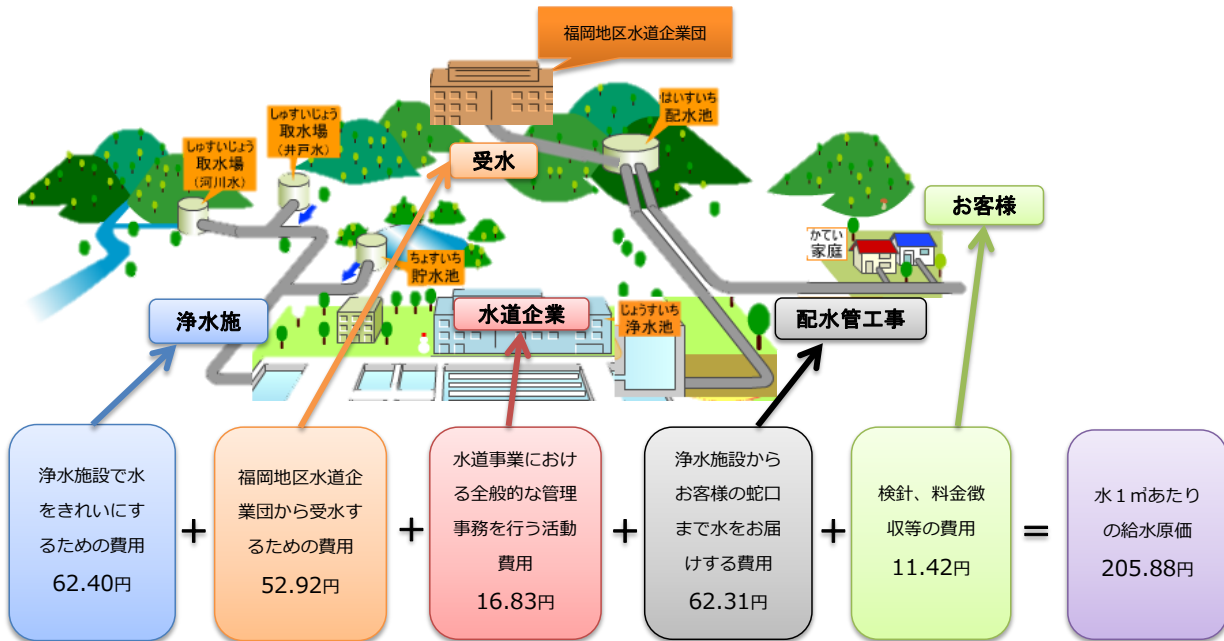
福岡地区水道企業団

しゅすいじょう
取水場
（井戸水）

しゅすいじょう
取水場
（河川水）

受水

はいすいち
配水池

お客様

かてい
家庭

ちょすいち
貯水池

浄水施

水道企業

じょうすいち
浄水池

配水管工事

浄水施設で水をきれいにするための費用
62.40円

+

福岡地区水道企業団から受水するための費用
52.92円

+

水道事業における全般的な管理事務を行う活動費用
16.83円

+

浄水施設からお客様の蛇口まで水をお届けする費用
62.31円

+

検針、料金徴収等の費用
11.42円

=

水１㎥あたりの給水原価
205.88円